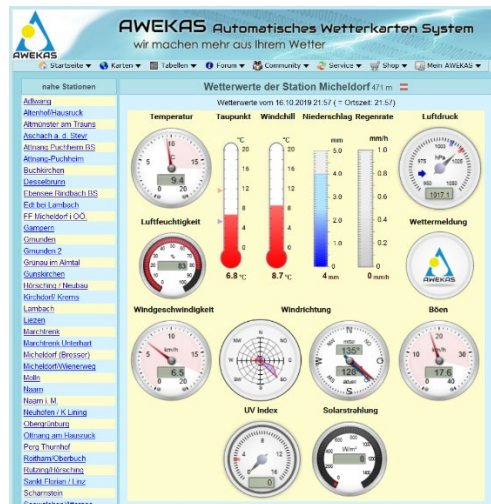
AWEKAS Automatisches Wetterkarten System
wir machen mehr aus Ihrem Wetter

AWEKAS

Startseite ▾ Karten ▾ Tabellen ▾ Forum ▾ Community ▾ Service ▾ Shop ▾ Mein AWEKAS ▾

nahe Stationen

Adlwang
Altenhof/Hausruck
Altmünster am Traunsee
Aschach a. d. Steyr
Attnang Puchheim BS
Attnang-Puchheim
Buchkirchen
Desselbrunn
Ebensee Rindbach BS
Edt bei Lambach
FF Micheldorf i OÖ.
Gampern
Gmunden
Gmunden 2
Grünau im Almtal
Gunskirchen
Hörsching / Neubau
Kirchdorf/ Krems
Lambach
Liezen
Marchtrenk
Marchtrenk Unterhart
Micheldorf (Bresser)
Micheldorf/Wienerweg
Molln
Naarn
Naarn i. M.
Neuhofen / K.Lining
Obergrünburg
Ottnang am Hausruck
Perg Thurnhof
Rottham/Oberbuch
Rutzing/Hörsching
Sankt Florian / Linz
Scharnstein

Wetterwerte der Station Micheldorf 471 m

Wetterwerte vom 16.10.2019 21:57 ( = Ortszeit: 21:57)

Temperatur
9.4

Taupunkt
°C
20
16
12
8
4
0
6.8 °C

Windchill
°C
20
16
12
8
4
0
8.7 °C

Niederschlag
mm
25.0
20.0
15.0
10.0
5.0
0.0
4 mm

Regenrate
mm/h
1.0
0.8
0.6
0.4
0.2
0.0
0 mm/h

Luftdruck
hPa
1017.3

Luftfeuchtigkeit
%
83

Wettermeldung
AWEKAS

Windgeschwindigkeit
km/h
6.5

Windrichtung
N
S
W
O
135°
128

Böen
km/h
17.6

UV Index
0

Solarstrahlung
W/m²
0